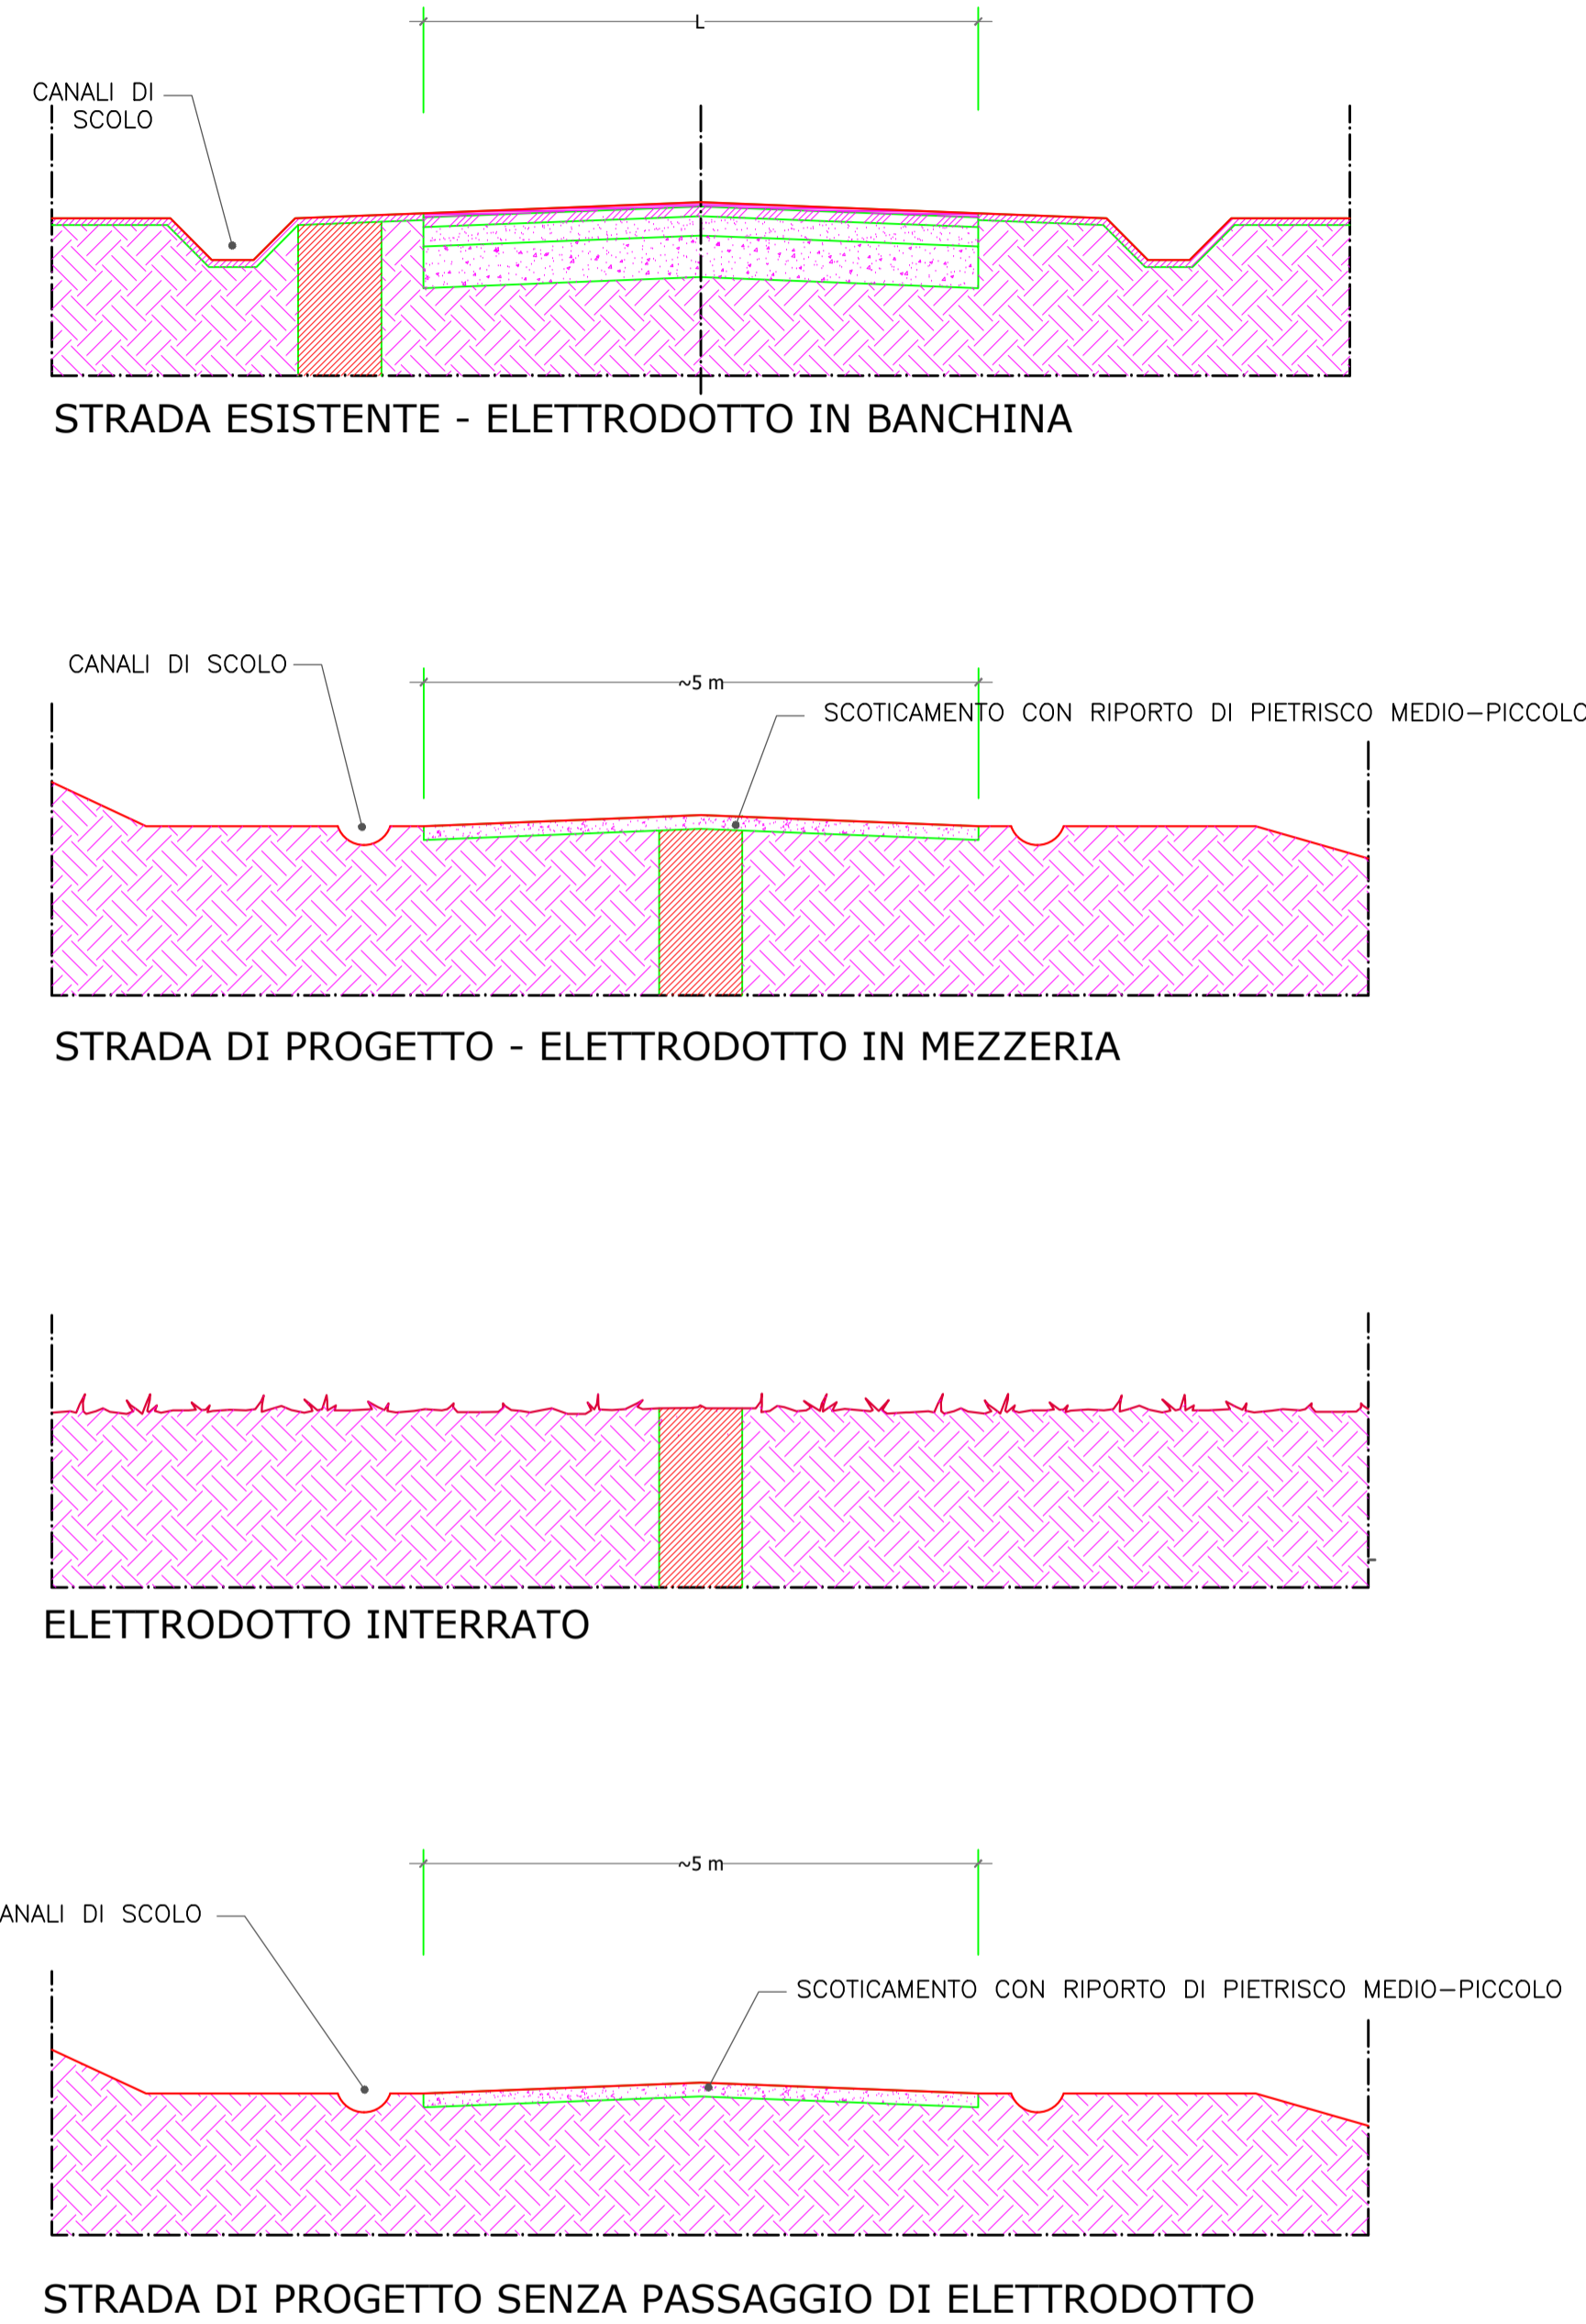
L

CANALI DI SCOLO

STRADA ESISTENTE - ELETTRODOTTO IN BANCHINA

CANALI DI SCOLO

~5 m

SCOTICAMENTO CON RIPORTO DI PIETRISCO MEDIO–PICCOLO

STRADA DI PROGETTO - ELETTRODOTTO IN MEZZERIA

ELETTRODOTTO INTERRATO

~5 m

ANALI DI SCOLO

SCOTICAMENTO CON RIPORTO DI PIETRISCO MEDIO–PICCOLO

STRADA DI PROGETTO SENZA PASSAGGIO DI ELETTRODOTTO